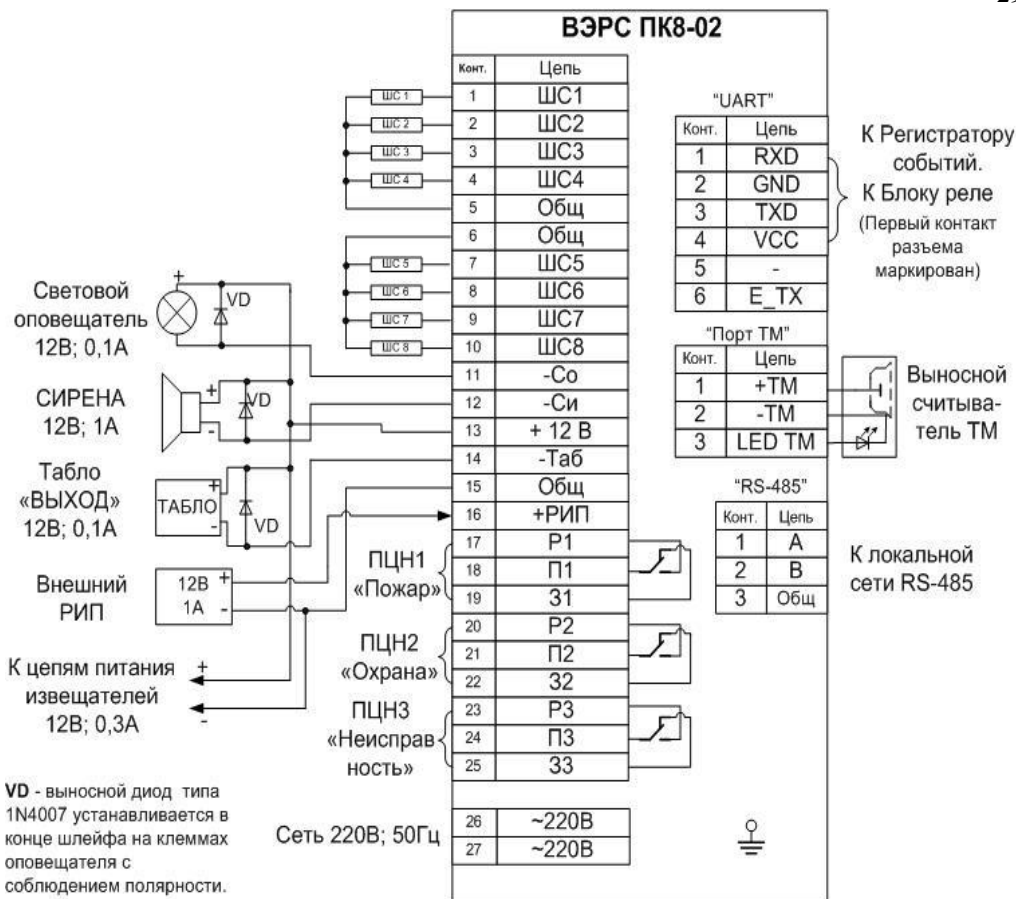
2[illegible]

ВЭРС ПК8-02

| Конт. | Цепь |
|---|---|
| 1 | ШС1 |
| 2 | ШС2 |
| 3 | ШС3 |
| 4 | ШС4 |
| 5 | Общ |
| 6 | Общ |
| 7 | ШС5 |
| 8 | ШС6 |
| 9 | ШС7 |
| 10 | ШС8 |
| 11 | -Со |
| 12 | -Си |
| 13 | + 12 В |
| 14 | -Таб |
| 15 | Общ |
| 16 | +РИП |
| 17 | Р1 |
| 18 | П1 |
| 19 | З1 |
| 20 | Р2 |
| 21 | П2 |
| 22 | З2 |
| 23 | Р3 |
| 24 | П3 |
| 25 | З3 |

ШС 1
ШС 2
ШС 3
ШС 4
ШС 5
ШС 6
ШС 7
ШС 8

"UART"

| Конт. | Цепь |
|---|---|
| 1 | RXD |
| 2 | GND |
| 3 | TXD |
| 4 | VCC |
| 5 | - |
| 6 | E_TX |

К Регистратору событий.
К Блоку реле
(Первый контакт разъема маркирован)

"Порт ТМ"

| Конт. | Цепь |
|---|---|
| 1 | +TM |
| 2 | -TM |
| 3 | LED TM |

Выносной считыватель ТМ

"RS-485"

| Конт. | Цепь |
|---|---|
| 1 | A |
| 2 | B |
| 3 | Общ |

К локальной сети RS-485

Световой оповещатель 12В; 0,1А
+
VD

СИРЕНА 12В; 1А
+
-
VD

Табло «ВЫХОД» 12В; 0,1А
ТАБЛО
+
-
VD

Внешний РИП
12В +
1А -

ПЦН1 «Пожар»
ПЦН2 «Охрана»
ПЦН3 «Неисправность»

К цепям питания извещателей 12В; 0,3А
+
-

VD - выносной диод типа 1N4007 устанавливается в конце шлейфа на клеммах оповещателя с соблюдением полярности.

Сеть 220В; 50Гц

| 26 | ~220В |
|---|---|
| 27 | ~220В |